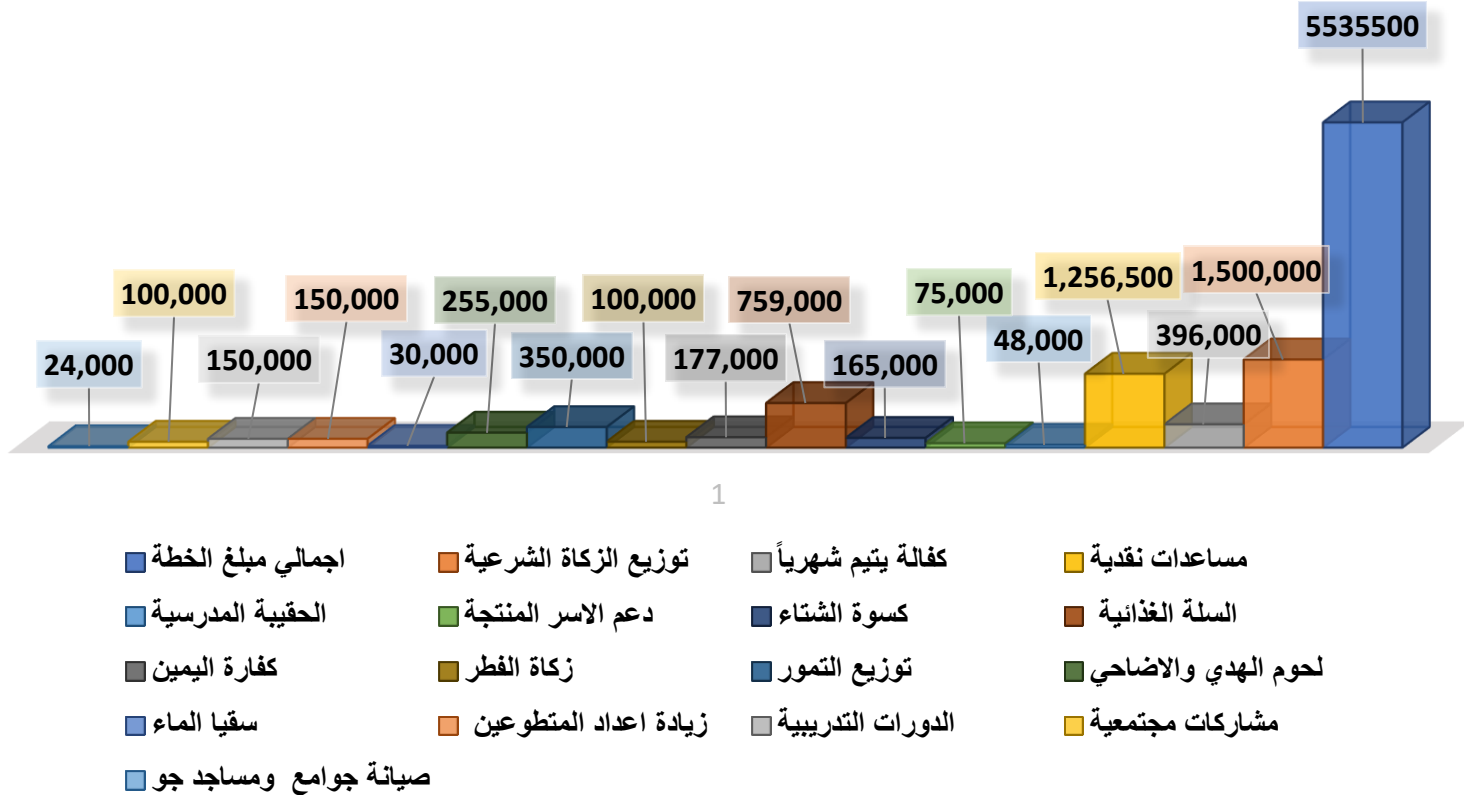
5535500

100,000
150,000
255,000
100,000
759,000
75,000
1,256,500
1,500,000
24,000
150,000
30,000
350,000
177,000
165,000
48,000
396,000

1

مساعدات نقدية
كفالة يتيم شهرياً
توزيع الزكاة الشرعية
اجمالي مبلغ الخطة
السلة الغذائية
كسوة الشتاء
دعم الاسر المنتجة
الحقيبة المدرسية
لحوم الهدي والاضاحي
توزيع التمور
زكاة الفطر
كفارة اليمين
مشاركات مجتمعية
الدورات التدريبية
زيادة اعداد المتطوعين
سقيا الماء
صيانة جوامع ومساجد جو